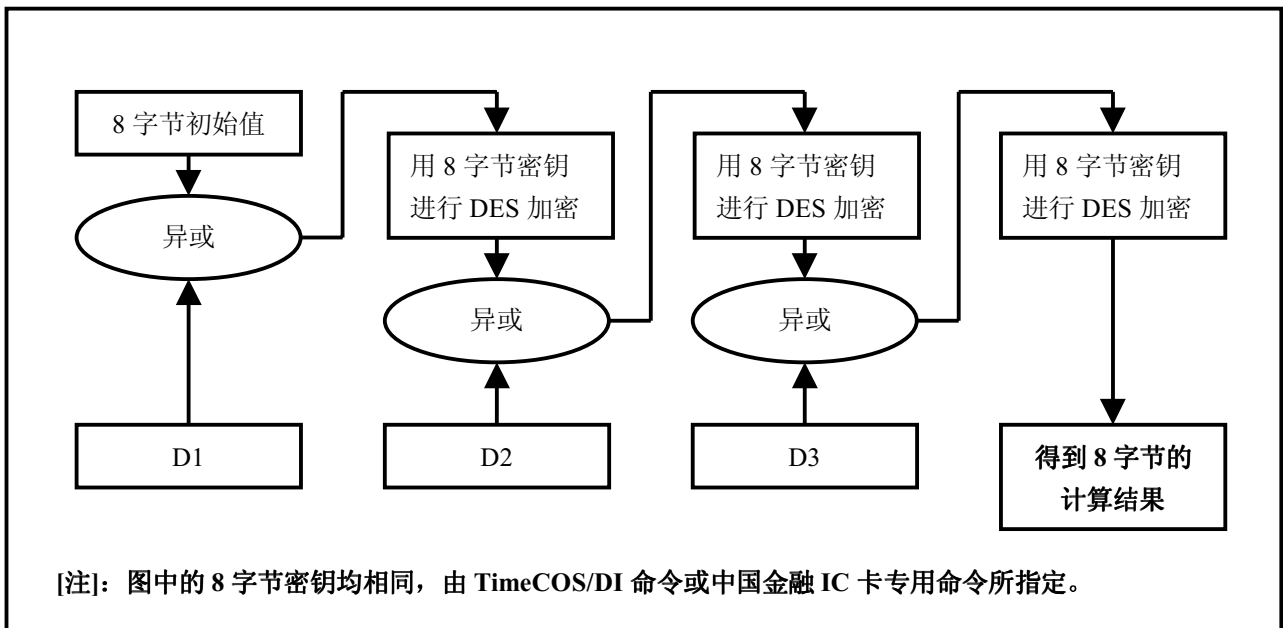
8 字节初始值

异或

D1

用 8 字节密钥
进行 DES 加密

异或

D2

用 8 字节密钥
进行 DES 加密

异或

D3

用 8 字节密钥
进行 DES 加密

得到 8 字节的
计算结果

[注]：图中的 8 字节密钥均相同，由 TimeCOS/DI 命令或中国金融 IC 卡专用命令所指定。